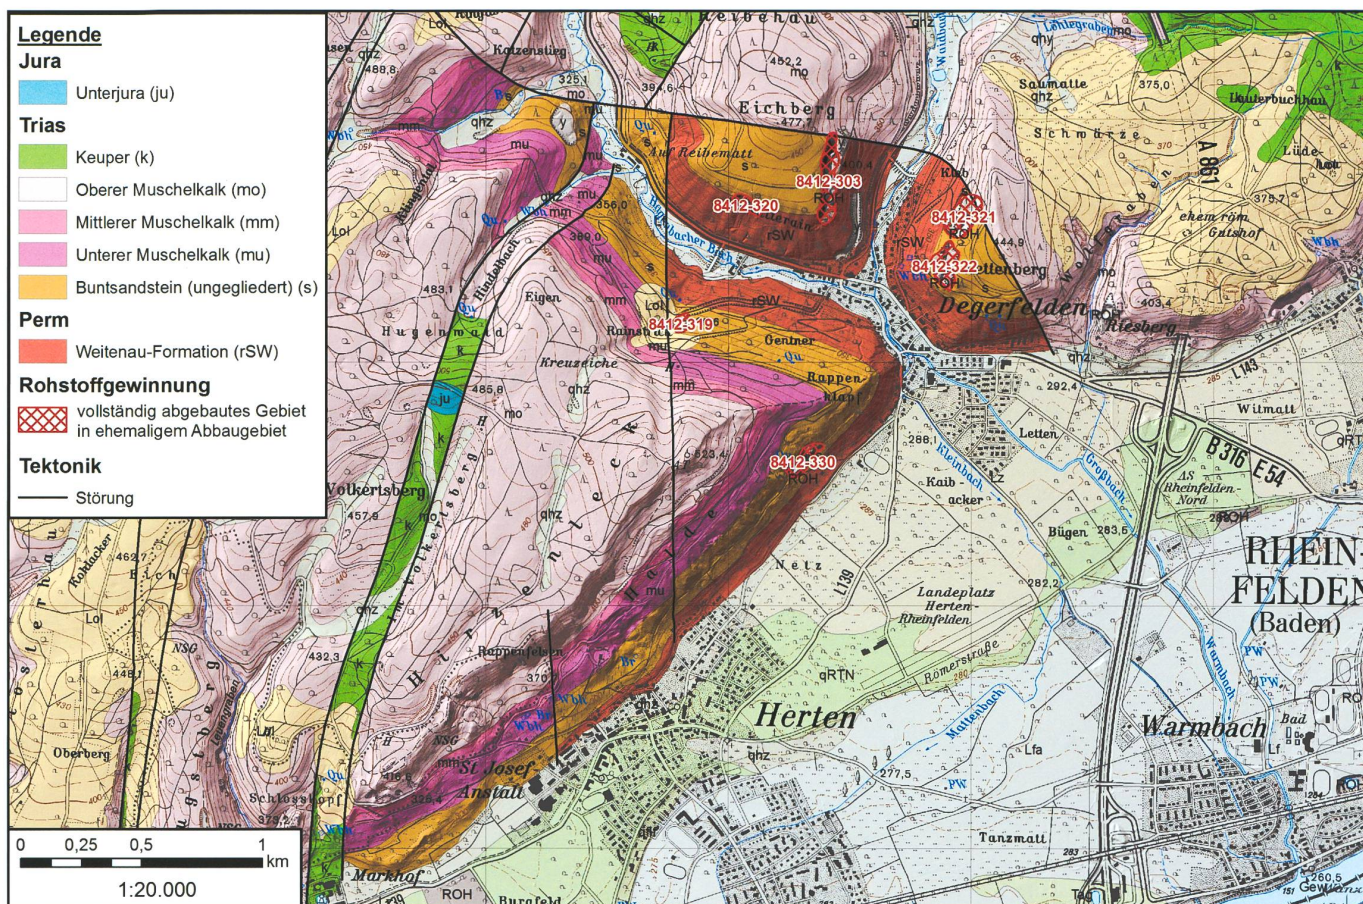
Legende
Jura
Unterjura (ju)
Trias
Keuper (k)
Oberer Muschelkalk (mo)
Mittlerer Muschelkalk (mm)
Unterer Muschelkalk (mu)
Buntsandstein (ungegliedert) (s)
Perm
Weitenau-Formation (rSW)
Rohstoffgewinnung
vollständig abgebautes Gebiet in ehemaligem Abbaugebiet
Tektonik
Störung

0 0,25 0,5 1 km
1:20.000

Reibehau
Katzenstieg
Eichberg
Auf Reibematt
Lehlegraben
Saumatte
Schwärze
Lauterbuchhau
A 861
ehem. röm. Gutshof
8412-303
8412-320
8412-321
8412-322
8412-319
8412-330
ROH
rSW
Degerfelden
Riesberg
Eigen
Hugenmatt
Rainshalde
Gentner
Rappenklapf
Kreuzeiche
Volkertsberg
Letten
Witmatt
B 316 E 54
AS Rheinfelden-Nord
Kaibacker
Bügen
Netz
L 139
Landeplatz Herten-Rheinfelden
RHEIN-FELDEN (Baden)
Rappenfelsen
Herten
Warmbach
Römerstraße
St. Josef Anstalt
Schlosskopf
Markhof
Oberberg
Tanzmatt
Burgfeld
L 143
Hindelbach
Großbach
Kleinbach
Mattenbach
Warmbach
qRTN
qhz
PW